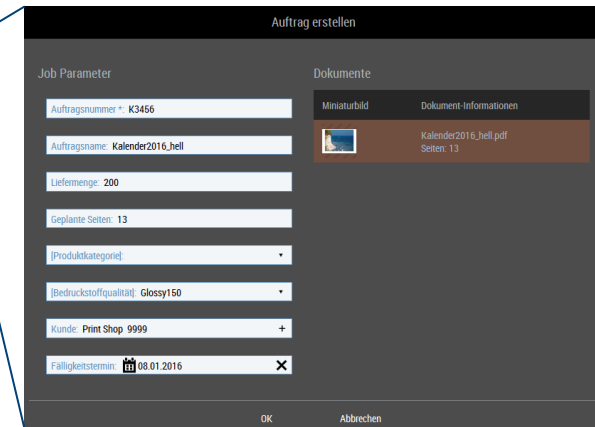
Auftrag erstellen

Job Parameter

Auftragsnummer *: K3456

Auftragsname: Kalender2016_hell

Liefermenge: 200

Geplante Seiten: 13

[Produktkategorie]:

[Bedruckstoffqualität]: Glossy150

Kunde: Print Shop 9999

Fälligkeitstermin: 08.01.2016

Dokumente

| Miniaturbild | Dokument-Informationen |
|---|---|
| | Kalender2016_hell.pdf Seiten: 13 |

OK

Abbrechen